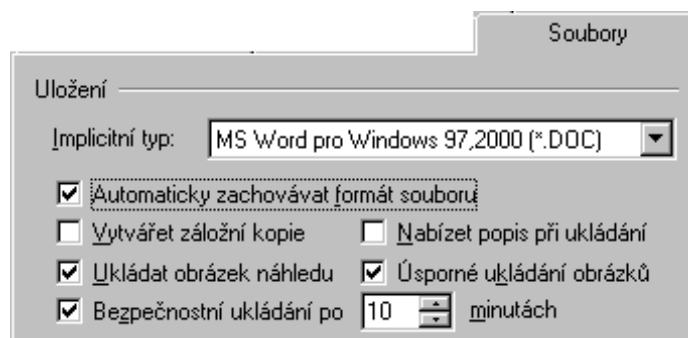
Soubory

Uložení

Implicitní typ: MS Word pro Windows 97,2000 (*.DOC)

Automaticky zachovávat formát souboru

Vytvářet záložní kopie

Nabízet popis při ukládání

Ukládat obrázek náhledu

Úsporné ukládání obrázků

Bezpečnostní ukládání po 10 minutách